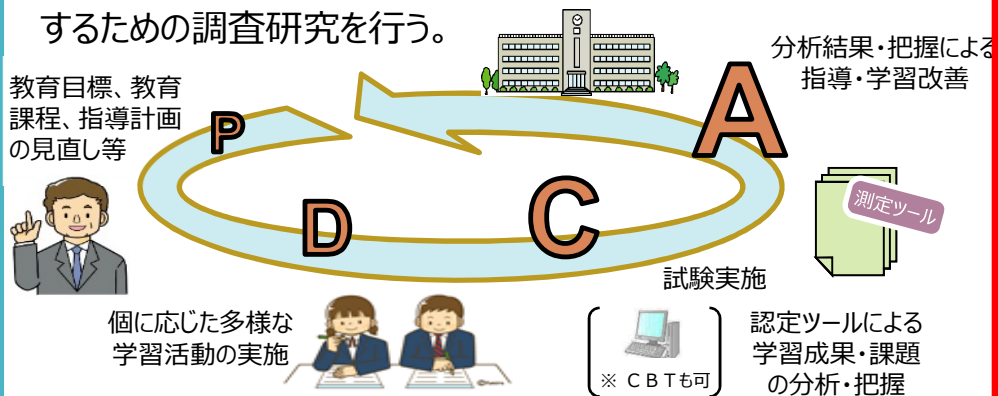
するための調査研究を行う。

分析結果・把握による指導・学習改善

教育目標、教育課程、指導計画の見直し等

P

A

D

C

測定ツール

試験実施

個に応じた多様な学習活動の実施

※ ＣＢＴも可

認定ツールによる学習成果・課題の分析・把握